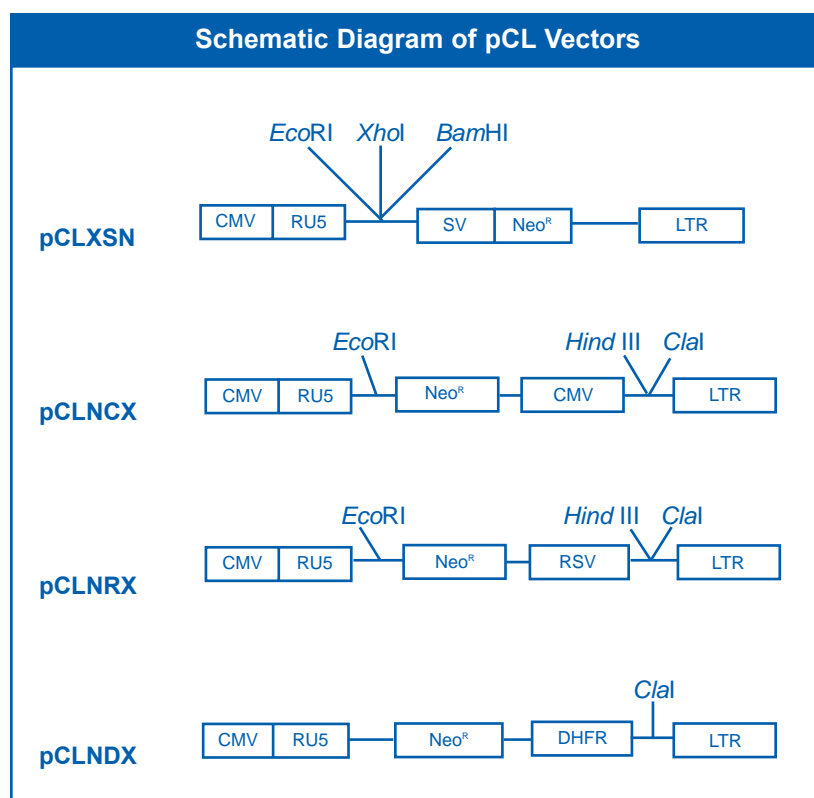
Schematic Diagram of pCL Vectors

EcoRI XhoI BamHI

pCLXSN

CMV RU5 SV Neo$^R$ LTR

EcoRI Hind III ClaI

pCLNCX

CMV RU5 Neo$^R$ CMV LTR

EcoRI Hind III ClaI

pCLNRX

CMV RU5 Neo$^R$ RSV LTR

ClaI

pCLNDX

CMV RU5 Neo$^R$ DHFR LTR